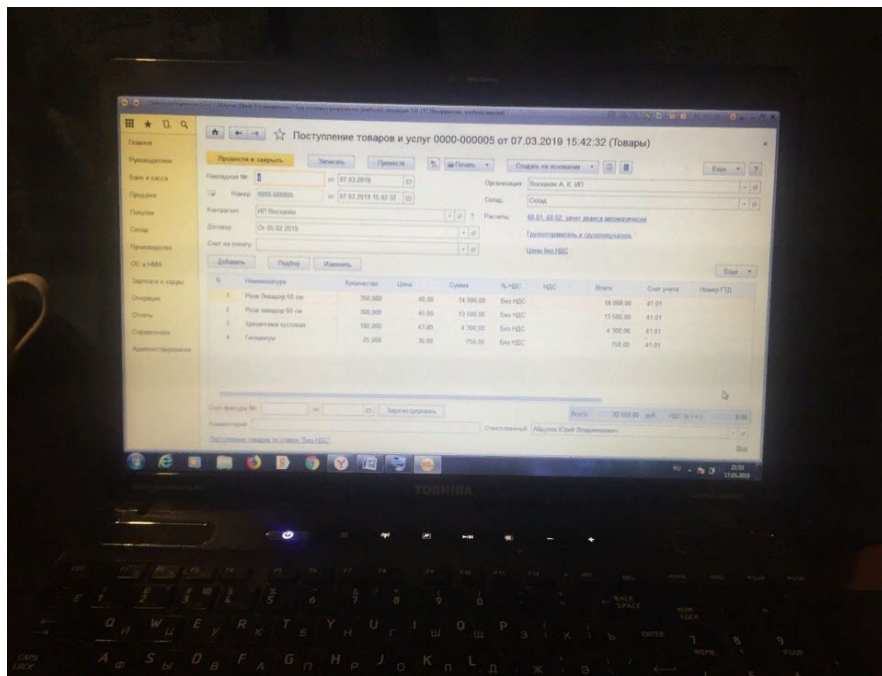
Поступление товаров и услуг 0000-000005 от 07.03.2019 15:42:32 (Товары)

Главное
Руководителю
Банк и касса
Продажи
Покупки
Склад
Производство
ОС и НМА
Зарплата и кадры
Операции
Отчеты
Справочники
Администрирование

Провести и закрыть
Записать
Провести
Печать
Создать на основании
Еще
?

Накладная №: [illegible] от 07.03.2019
Номер: 0000-000005 от 07.03.2019 15:42:32
Организация: Поскакин А. К. ИП
Склад: Склад
Контрагент: ИП Поскакин
Расчеты: 60.01, 60.02, зачет аванса автоматически
Договор: От 05.02.2019
Грузоотправитель и грузополучатель
Счет на оплату:
Цены без НДС

Добавить
Подбор
Изменить
Еще

| N | Номенклатура | Количество | Цена | Сумма | % НДС | НДС | Всего | Счет учета | Номер ГТД |
|---|---|---|---|---|---|---|---|---|---|
| 1 | Роза Эквадор 50 см | 350,000 | 40,00 | 14 000,00 | Без НДС | | 14 000,00 | 41.01 | |
| 2 | Роза эквадор 60 см | 300,000 | 45,00 | 13 500,00 | Без НДС | | 13 500,00 | 41.01 | |
| 3 | Хризантема кустовая | 100,000 | 43,00 | 4 300,00 | Без НДС | | 4 300,00 | 41.01 | |
| 4 | Гипсофила | 25,000 | 30,00 | 750,00 | Без НДС | | 750,00 | 41.01 | |

Счет-фактура №: от Зарегистрировать
Всего: 32 550,00 руб. НДС (в т.ч.): 0,00
Комментарий:
Ответственный: Абдулов Юрий Владимирович
Поступление товаров по ставке "Без НДС"

RU 21:33 17.03.2019

TOSHIBA